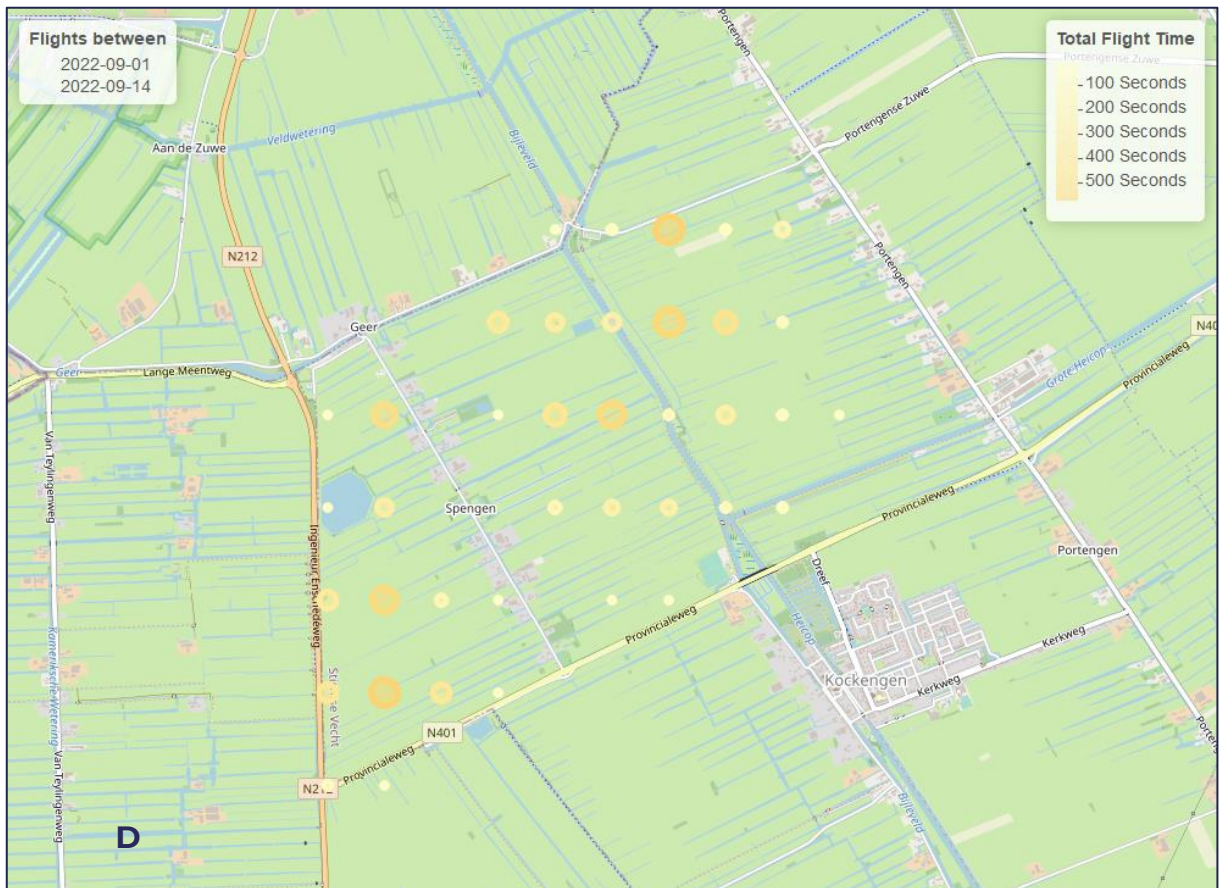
Flights between
2022-09-01
2022-09-14

Total Flight Time
Portengense Zuwe
100 Seconds
200 Seconds
300 Seconds
400 Seconds
500 Seconds

Aan de Zuwe
Veldwetering
Bijleveld
Portengen
Portengense Zuwe
N212
Portengen
Geer
Geer
Lange Meentweg
N40
Provincialeweg
Grote Heicop
Van Teylingenweg
Spengen
Ingenieur Enschedeweg
Provincialeweg
Portengen
Dreef
Heicop
Provincialeweg
Kerkweg
Kommerkade Wetering
Stichtse Vecht
Kockengen
Kerkweg
N401
Provincialeweg
Van Teylingenweg
N2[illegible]
Bijleveld
D